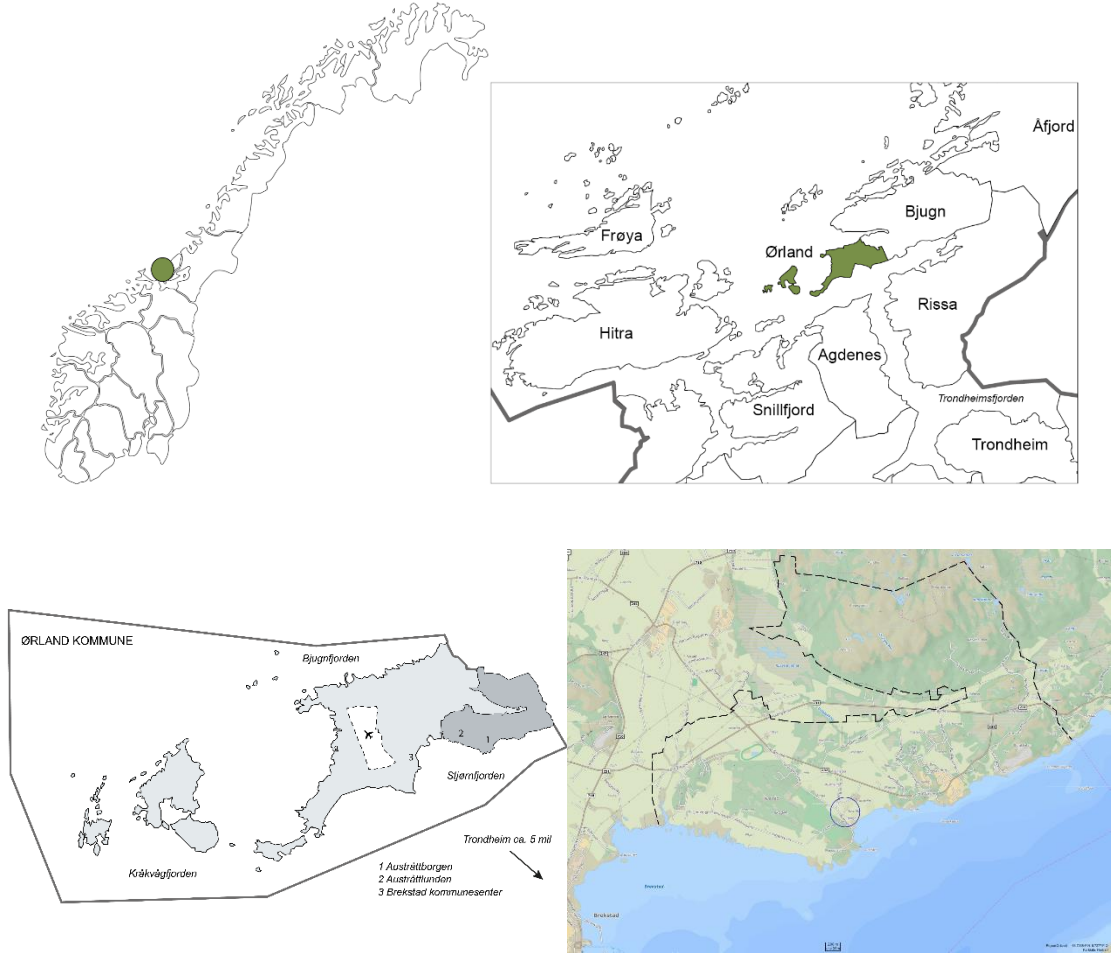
Åfjord

Bjugn

Frøya

Ørland

Rissa

Hitra

Agdenes

Snillfjord

Trondheimsfjorden

Trondheim

ØRLAND KOMMUNE

Bjugnfjorden

2

1

3

Stjørnfjorden

Kråkvågfjorden

Trondheim ca. 5 mil

1 Austråttborgen
2 Austråttlunden
3 Brekstad kommunesenter

Brekstad